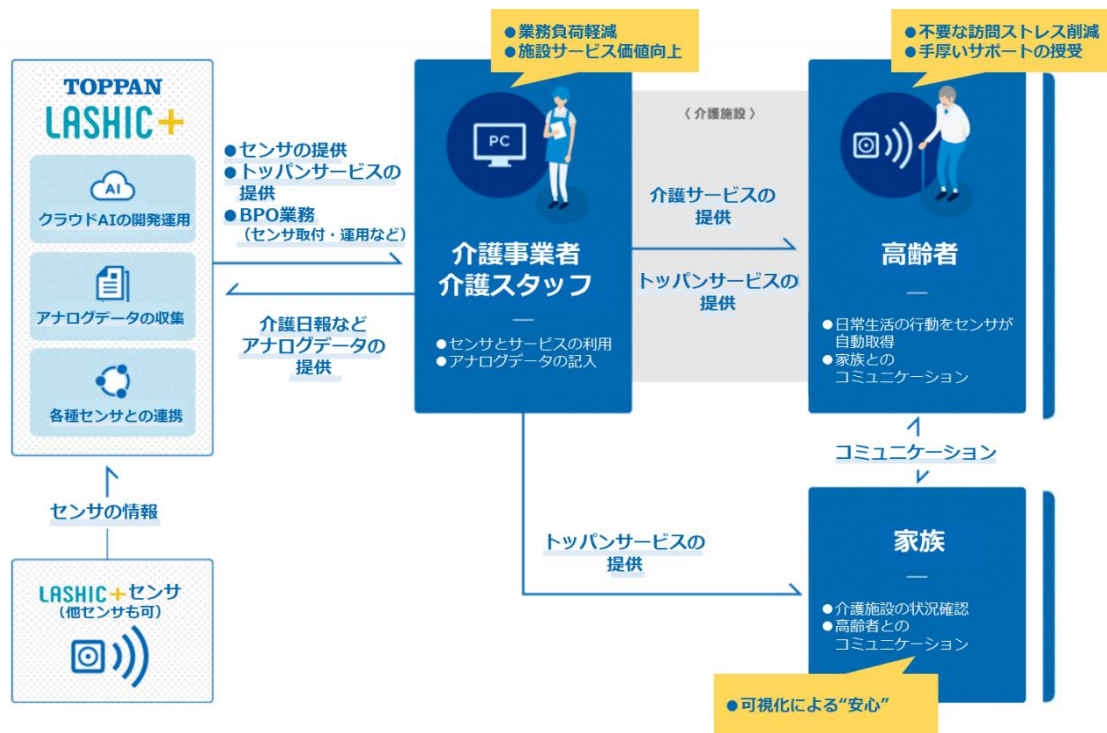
TOPPAN
LASHIC+

AI
クラウドAIの開発運用

アナログデータの収集

各種センサとの連携

センサの情報

LASHIC+センサ
(他センサも可)

●センサの提供
●トッパンサービスの提供
●BPO業務
(センサ取付・運用など)

介護日報など
アナログデータの提供

●業務負荷軽減
●施設サービス価値向上

PC

介護事業者
介護スタッフ

●センサとサービスの利用
●アナログデータの記入

〈介護施設〉

介護サービスの提供

トッパンサービスの提供

●不要な訪問ストレス削減
●手厚いサポートの授受

高齢者

●日常生活の行動をセンサが自動取得
●家族とのコミュニケーション

コミュニケーション

トッパンサービスの提供

家族

●介護施設の状況確認
●高齢者とのコミュニケーション

●可視化による"安心"